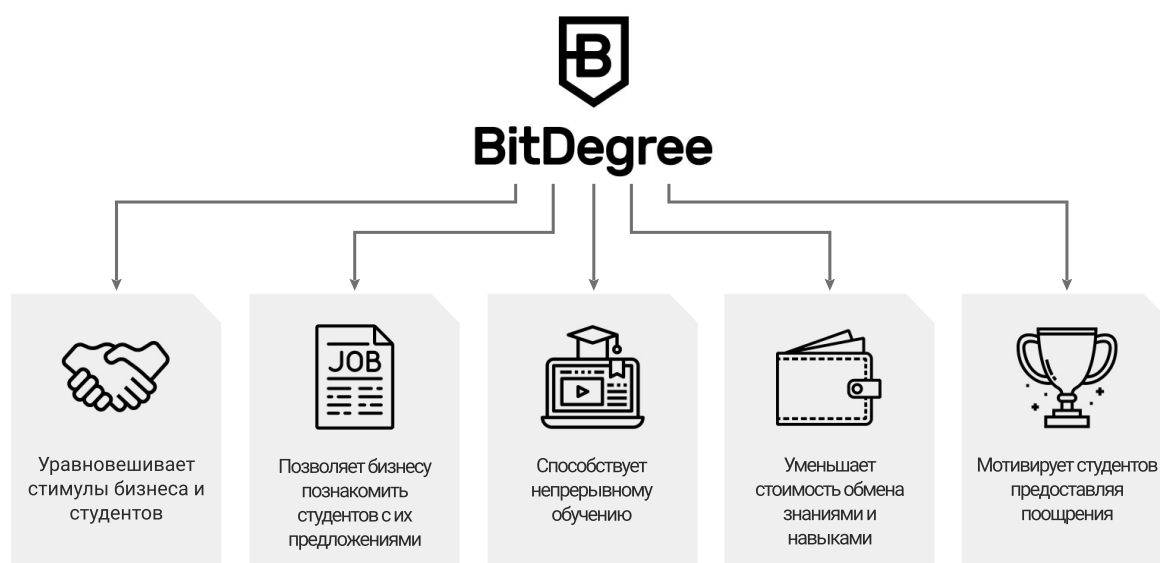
B

BitDegree

JOB

Уравновешивает стимулы бизнеса и студентов

Позволяет бизнесу познакомить студентов с их предложениями

Способствует непрерывному обучению

Уменьшает стоимость обмена знаниями и навыками

Мотивирует студентов предоставляя поощрения